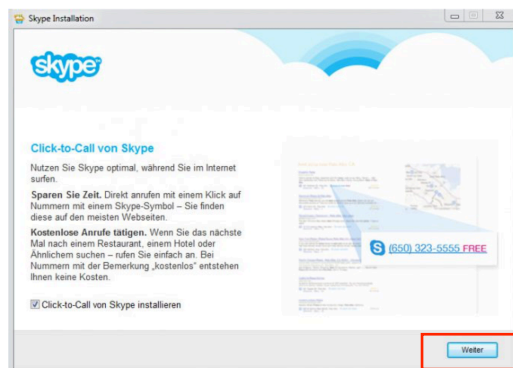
Skype Installation

skype

Click-to-Call von Skype

Nutzen Sie Skype optimal, während Sie im Internet surfen.

Sparen Sie Zeit. Direkt anrufen mit einem Klick auf Nummern mit einem Skype-Symbol – Sie finden diese auf den meisten Webseiten.

Kostenlose Anrufe tätigen. Wenn Sie das nächste Mal nach einem Restaurant, einem Hotel oder Ähnlichem suchen – rufen Sie einfach an. Bei Nummern mit der Bemerkung „kostenlos" entstehen Ihnen keine Kosten.

Click-to-Call von Skype installieren

(650) 323-5555 FREE

Weiter